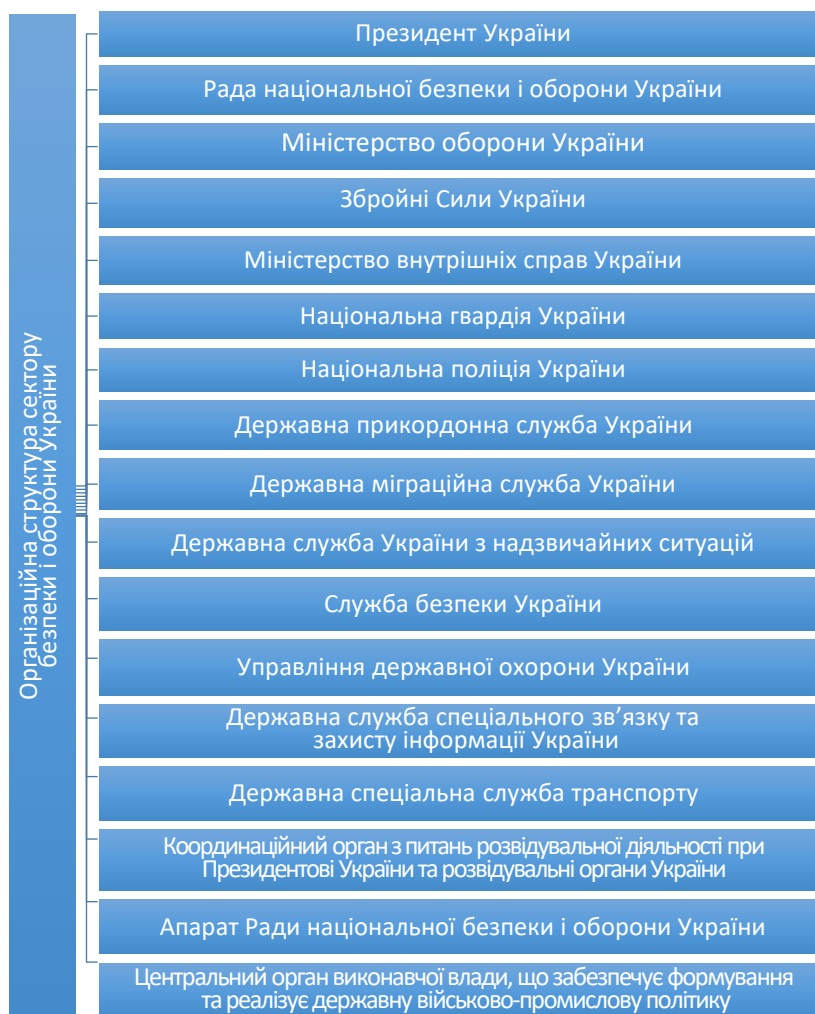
Організаційна структура сектору безпеки і оборони України

Президент України

Рада національної безпеки і оборони України

Міністерство оборони України

Збройні Сили України

Міністерство внутрішніх справ України

Національна гвардія України

Національна поліція України

Державна прикордонна служба України

Державна міграційна служба України

Державна служба України з надзвичайних ситуацій

Служба безпеки України

Управління державної охорони України

Державна служба спеціального зв'язку та захисту інформації України

Державна спеціальна служба транспорту

Координаційний орган з питань розвідувальної діяльності при Президентові України та розвідувальні органи України

Апарат Ради національної безпеки і оборони України

Центральний орган виконавчої влади, що забезпечує формування та реалізує державну військово-промислову політику